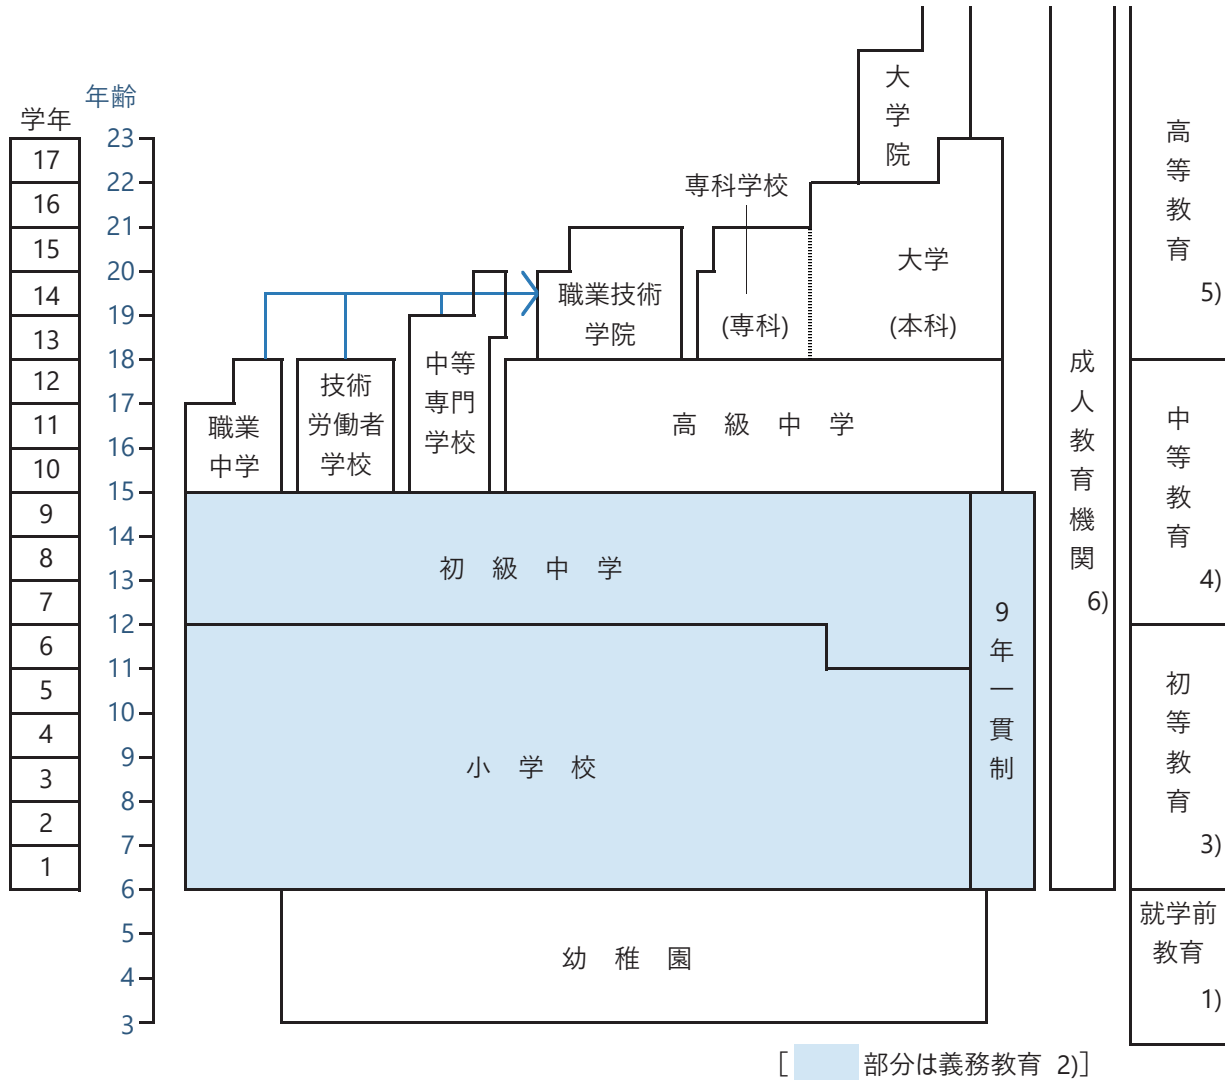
学年

| 17 |
|---|
| 16 |
| 15 |
| 14 |
| 13 |
| 12 |
| 11 |
| 10 |
| 9 |
| 8 |
| 7 |
| 6 |
| 5 |
| 4 |
| 3 |
| 2 |
| 1 |

年齢
23
22
21
20
19
18
17
16
15
14
13
12
11
10
9
8
7
6
5
4
3

大学院

専科学校

大学

(専科)

(本科)

職業技術学院

職業中学

技術労働者学校

中等専門学校

高 級 中 学

初 級 中 学

小 学 校

9年一貫制

幼 稚 園

成人教育機関 6)

高等教育 5)

中等教育 4)

初等教育 3)

就学前教育 1)

[ 部分は義務教育 2)]